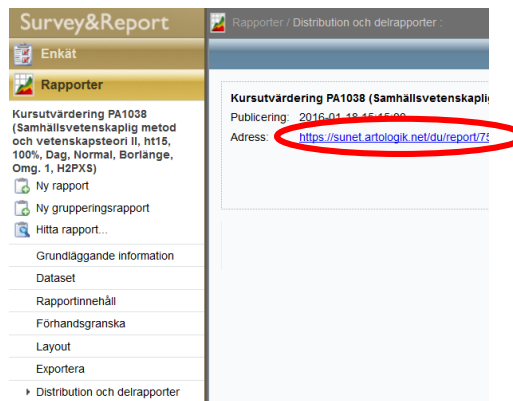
Survey&Report

Enkät

Rapporter

Kursutvärdering PA1038 (Samhällsvetenskaplig metod och vetenskapsteori II, ht15, 100%, Dag, Normal, Borlänge, Omg. 1, H2PXS)

Ny rapport

Ny grupperingsrapport

Hitta rapport...

Grundläggande information

Dataset

Rapportinnehåll

Förhandsgranska

Layout

Exportera

Distribution och delrapporter

Rapporter / Distribution och delrapporter :

Kursutvärdering PA1038 (Samhällsvetenskaplig

Publicering: 2016-01-18 15:15:00

Adress: https://sunet.artologik.net/du/report/7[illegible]